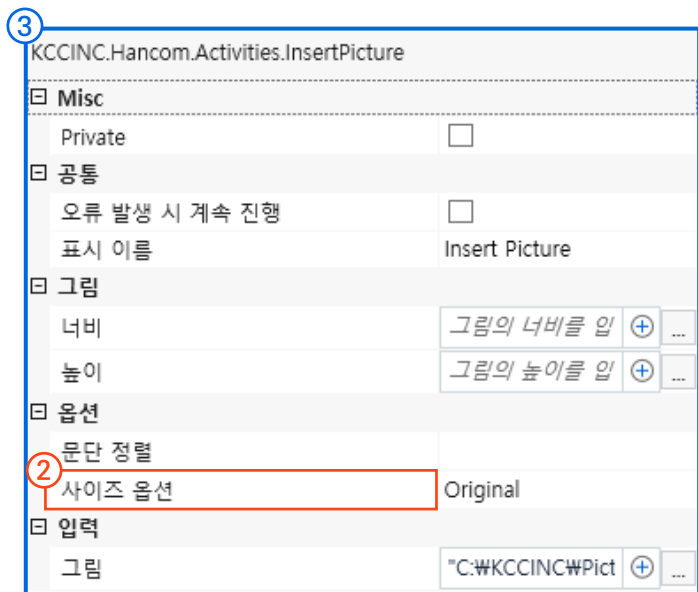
③
KCCINC.Hancom.Activities.InsertPicture

⊟ Misc
Private

⊟ 공통
오류 발생 시 계속 진행
표시 이름 Insert Picture

⊟ 그림
너비 그림의 너비를 입 ⊕ ...
높이 그림의 높이를 입 ⊕ ...

⊟ 옵션
문단 정렬
②
사이즈 옵션 Original

⊟ 입력
그림 "C:₩KCCINC₩Pict ⊕ ...